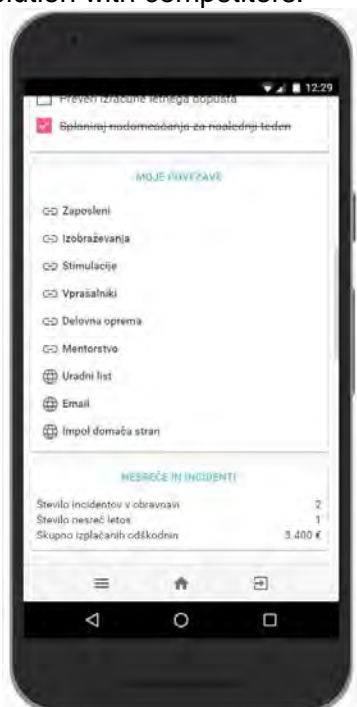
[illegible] with competitors.

12:29

Preveri izračune letnega dopusta

Splaniraj nadomeščanja za naslednji teden

MOJE POVEZAVE

Zaposleni

Izobraževanja

Stimulacije

Vprašalniki

Delovna oprema

Mentorstvo

Uradni list

Email

Impol domača stran

NESREČE IN INCIDENTI

| | |
|---|---|
| Število incidentov v obravnavi | 2 |
| Število nesreč letos | 1 |
| Skupno izplačanih odškodnin | 3.400 € |